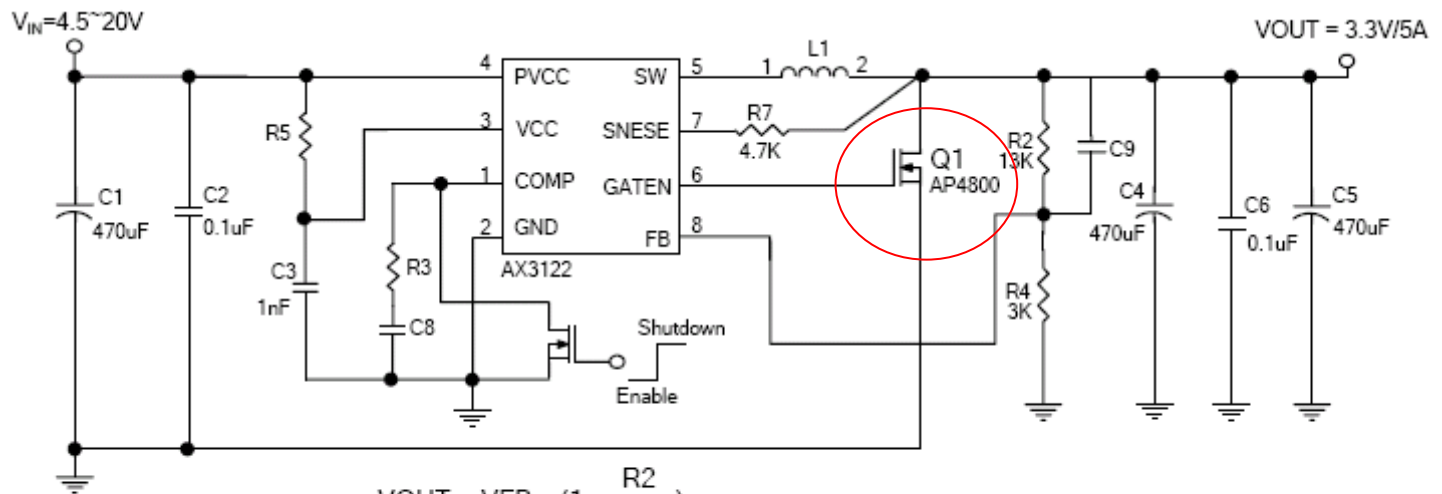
$V_{IN}$=4.5~20V

VOUT = 3.3V/5A

L1
1 2

4 PVCC SW 5
3 VCC SNESE 7
1 COMP GATEN 6
2 GND FB 8
AX3122

R7
4.7K

Q1
AP4800

R5

C1
470uF

C2
0.1uF

C3
1nF

R3

C8

Shutdown

Enable

R2
13K

C9

C4
470uF

C6
0.1uF

C5
470uF

R4
3K

R2

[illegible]